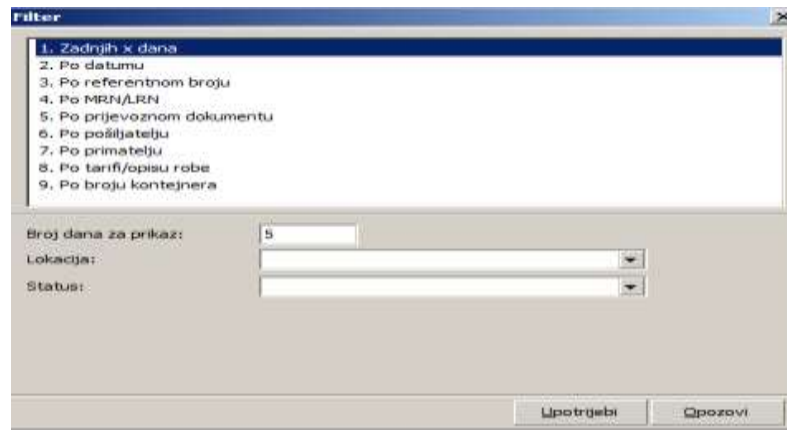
Filter

1. Zadnjih x dana
2. Po datumu
3. Po referentnom broju
4. Po MRN/LRN
5. Po prijevoznom dokumentu
6. Po pošiljatelju
7. Po primatelju
8. Po tarifi/opisu robe
9. Po broju kontejnera

Broj dana za prikaz: 5
Lokacija:
Status:

Upotrijebi
Opozovi